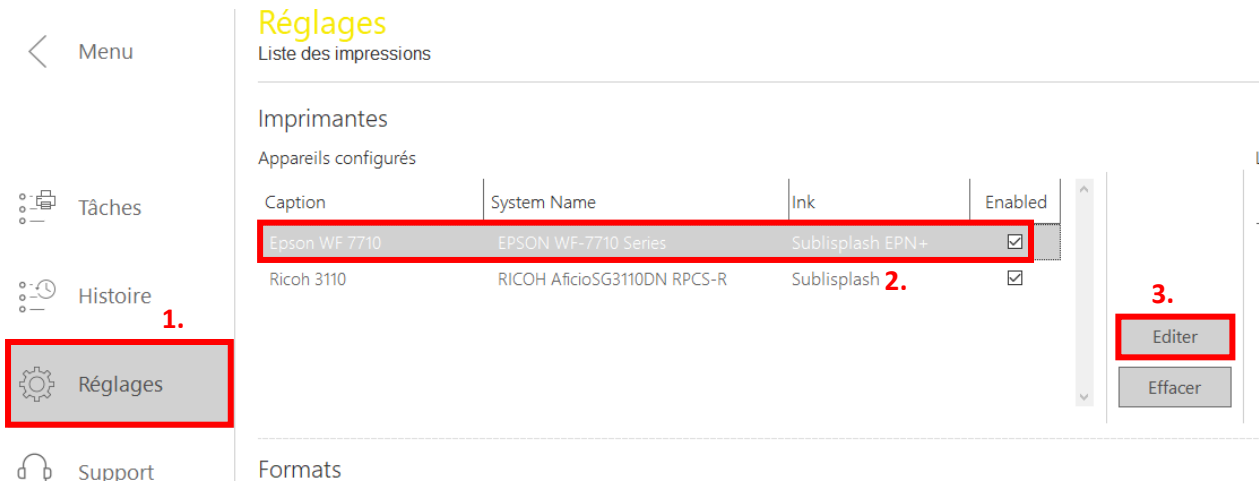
Menu

Tâches

Histoire

1.

Réglages

Support

Réglages
Liste des impressions

Imprimantes
Appareils configurés

| Caption | System Name | Ink | Enabled |
|---|---|---|---|
| Epson WF 7710 | EPSON WF-7710 Series | Sublisplash EPN+ | ☑ |
| Ricoh 3110 | RICOH AficioSG3110DN RPCS-R | Sublisplash | ☑ |

2.

3.

Editer

Effacer

Formats